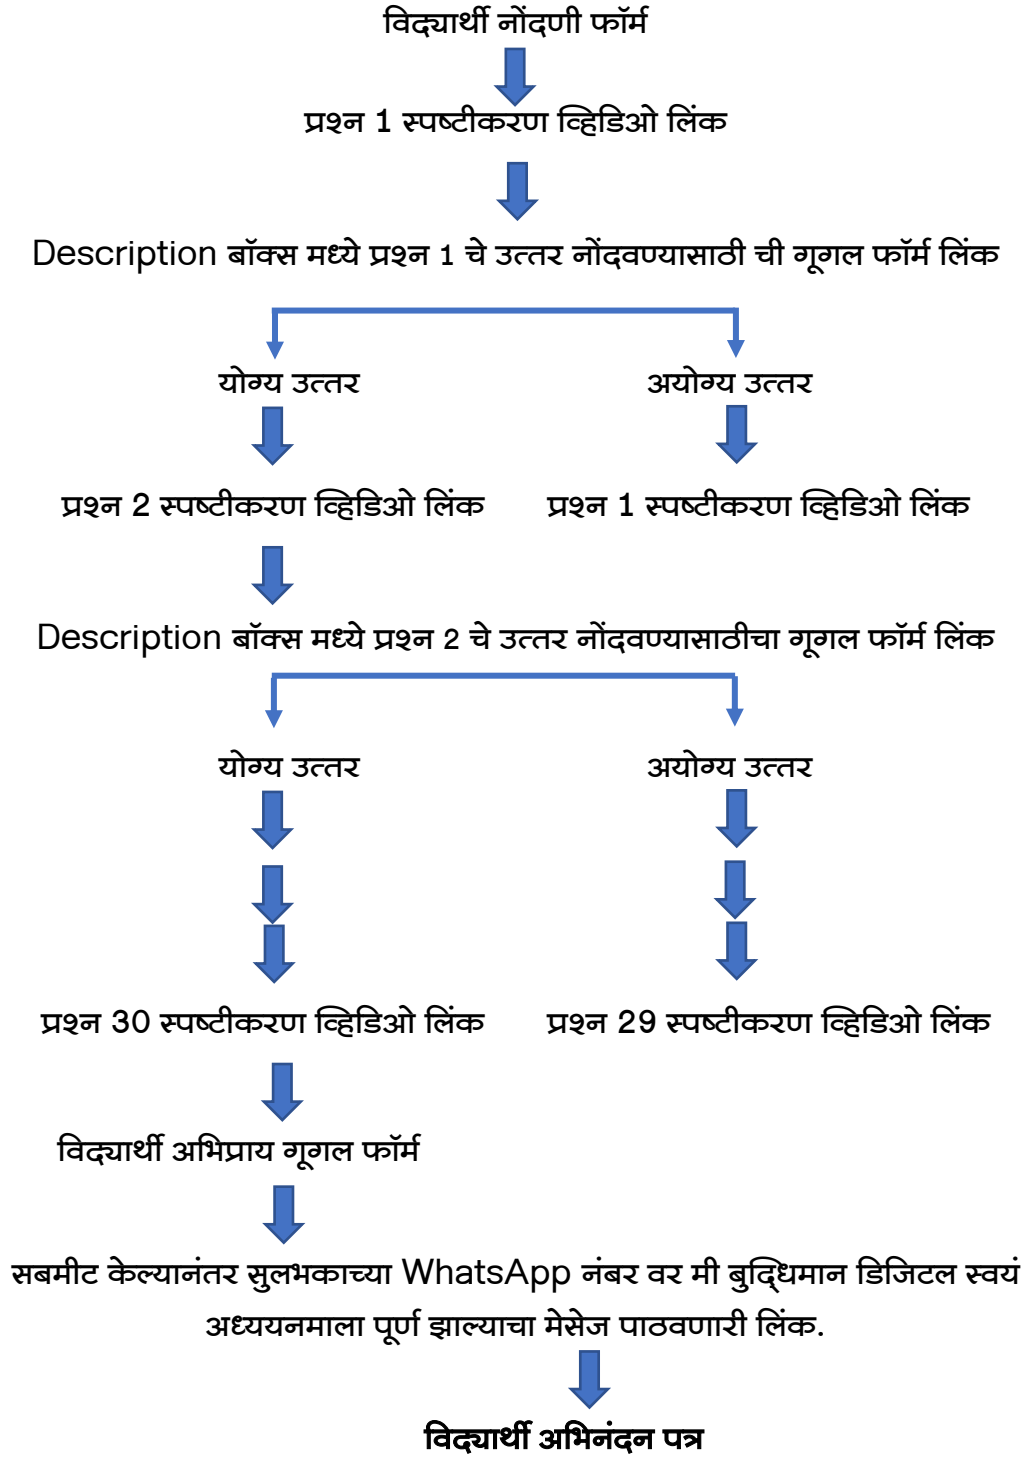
विद्यार्थी नोंदणी फॉर्म

प्रश्न 1 स्पष्टीकरण व्हिडिओ लिंक

Description बॉक्स मध्ये प्रश्न 1 चे उत्तर नोंदवण्यासाठी ची गूगल फॉर्म लिंक

योग्य उत्तर

अयोग्य उत्तर

प्रश्न 2 स्पष्टीकरण व्हिडिओ लिंक

प्रश्न 1 स्पष्टीकरण व्हिडिओ लिंक

Description बॉक्स मध्ये प्रश्न 2 चे उत्तर नोंदवण्यासाठीचा गूगल फॉर्म लिंक

योग्य उत्तर

अयोग्य उत्तर

प्रश्न 30 स्पष्टीकरण व्हिडिओ लिंक

प्रश्न 29 स्पष्टीकरण व्हिडिओ लिंक

विद्यार्थी अभिप्राय गूगल फॉर्म

सबमीट केल्यानंतर सुलभकाच्या WhatsApp नंबर वर मी बुद्धिमान डिजिटल स्वयं अध्ययनमाला पूर्ण झाल्याचा मेसेज पाठवणारी लिंक.

विद्यार्थी अभिनंदन पत्र